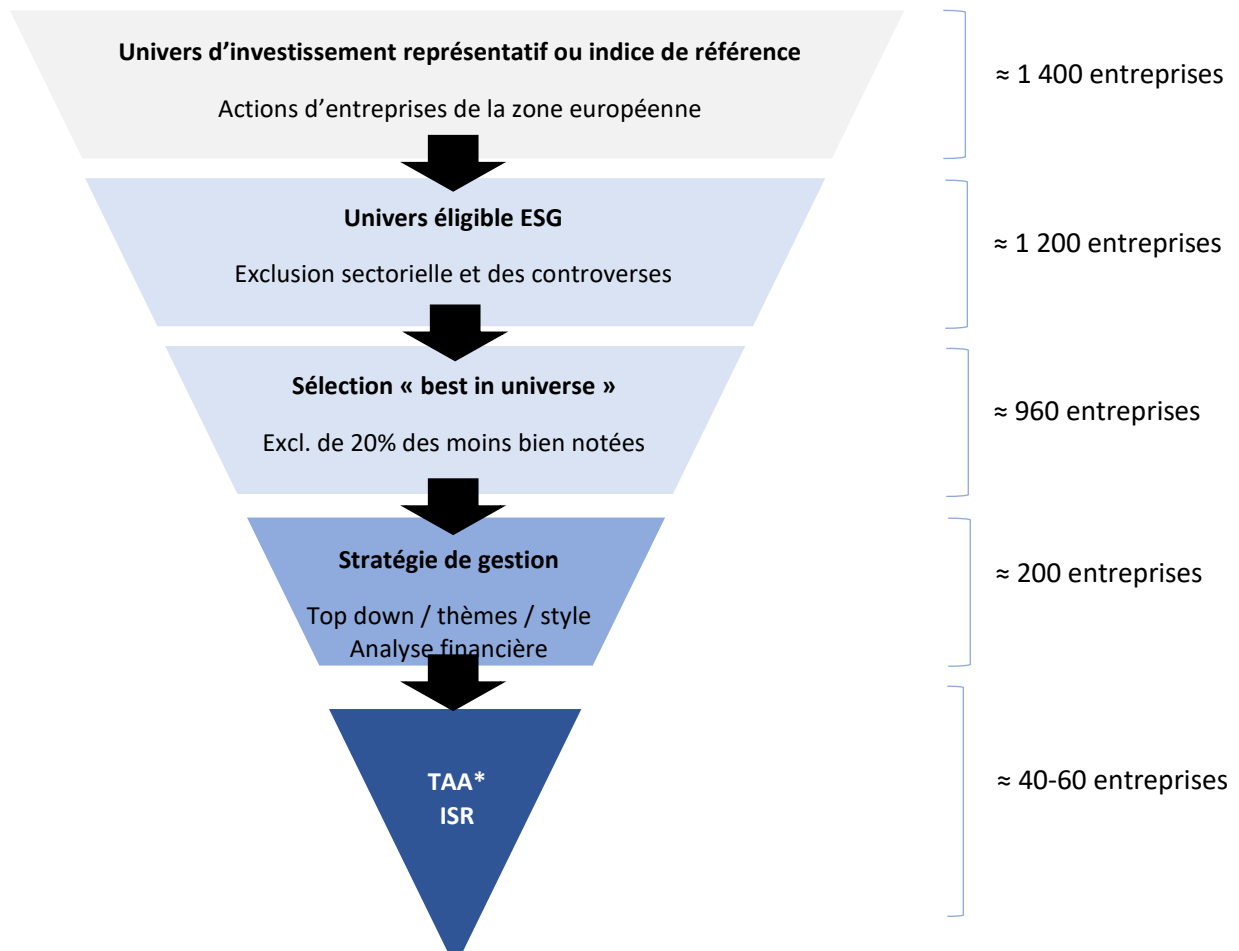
**Univers d’investissement représentatif ou indice de référence**

Actions d’entreprises de la zone européenne

≈ 1 400 entreprises

**Univers éligible ESG**

Exclusion sectorielle et des controverses

≈ 1 200 entreprises

**Sélection « best in universe »**

Excl. de 20% des moins bien notées

≈ 960 entreprises

**Stratégie de gestion**

Top down / thèmes / style
Analyse financière

≈ 200 entreprises

**TAA***
**ISR**

≈ 40-60 entreprises